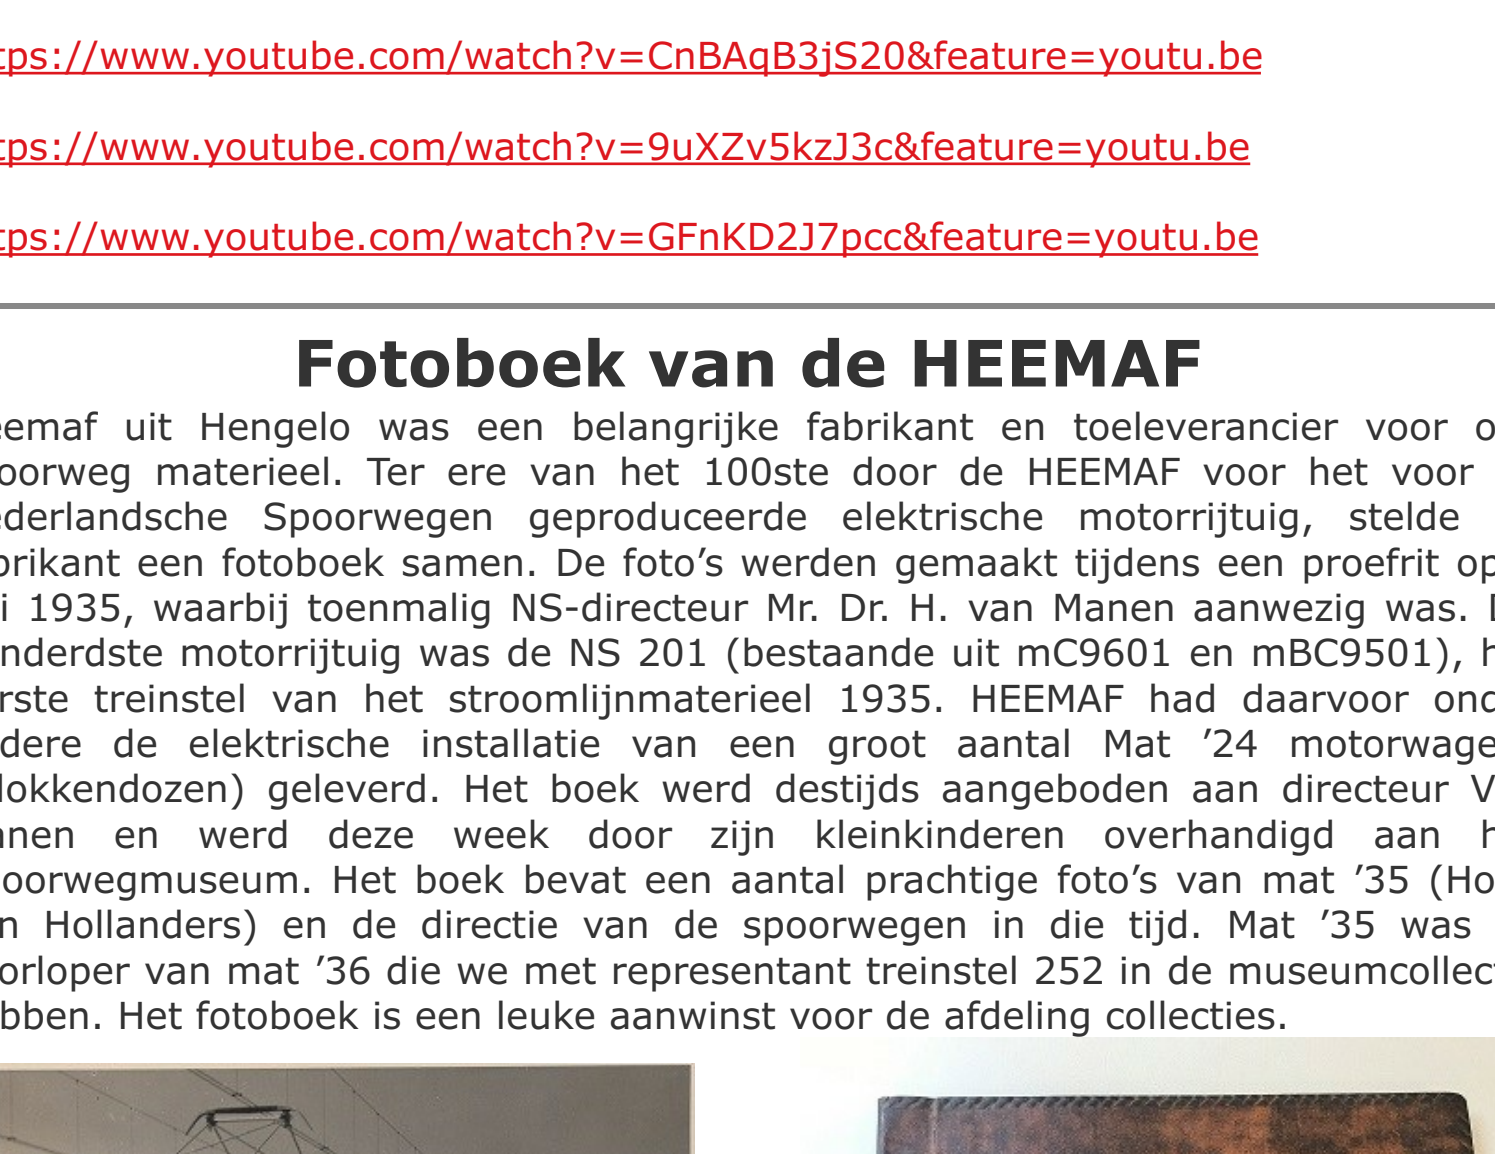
tps://www.youtube.com/watch?v=CnBAqB3jS20&feature=youtu.be

tps://www.youtube.com/watch?v=9uXZv5kzJ3c&feature=youtu.be

tps://www.youtube.com/watch?v=GFnKD2J7pcc&feature=youtu.be

Fotoboek van de HEEMAF

eemaf uit Hengelo was een belangrijke fabrikant en toeleverancier voor o oorweg materieel. Ter ere van het 100ste door de HEEMAF voor het voor ederlandsche Spoorwegen geproduceerde elektrische motorrijtuig, stelde orikant een fotoboek samen. De foto's werden gemaakt tijdens een proefrit op i 1935, waarbij toenmalig NS-directeur Mr. Dr. H. van Manen aanwezig was. I nderdste motorrijtuig was de NS 201 (bestaande uit mC9601 en mBC9501), h rste treinstel van het stroomlijnmaterieel 1935. HEEMAF had daarvoor ond dere de elektrische installatie van een groot aantal Mat '24 motorwage lokkendozen) geleverd. Het boek werd destijds aangeboden aan directeur V nen en werd deze week door zijn kleinkinderen overhandigd aan h oorwegmuseum. Het boek bevat een aantal prachtige foto's van mat '35 (Ho n Hollanders) en de directie van de spoorwegen in die tijd. Mat '35 was orloper van mat '36 die we met representant treinstel 252 in de museumcollec bben. Het fotoboek is een leuke aanwinst voor de afdeling collecties.